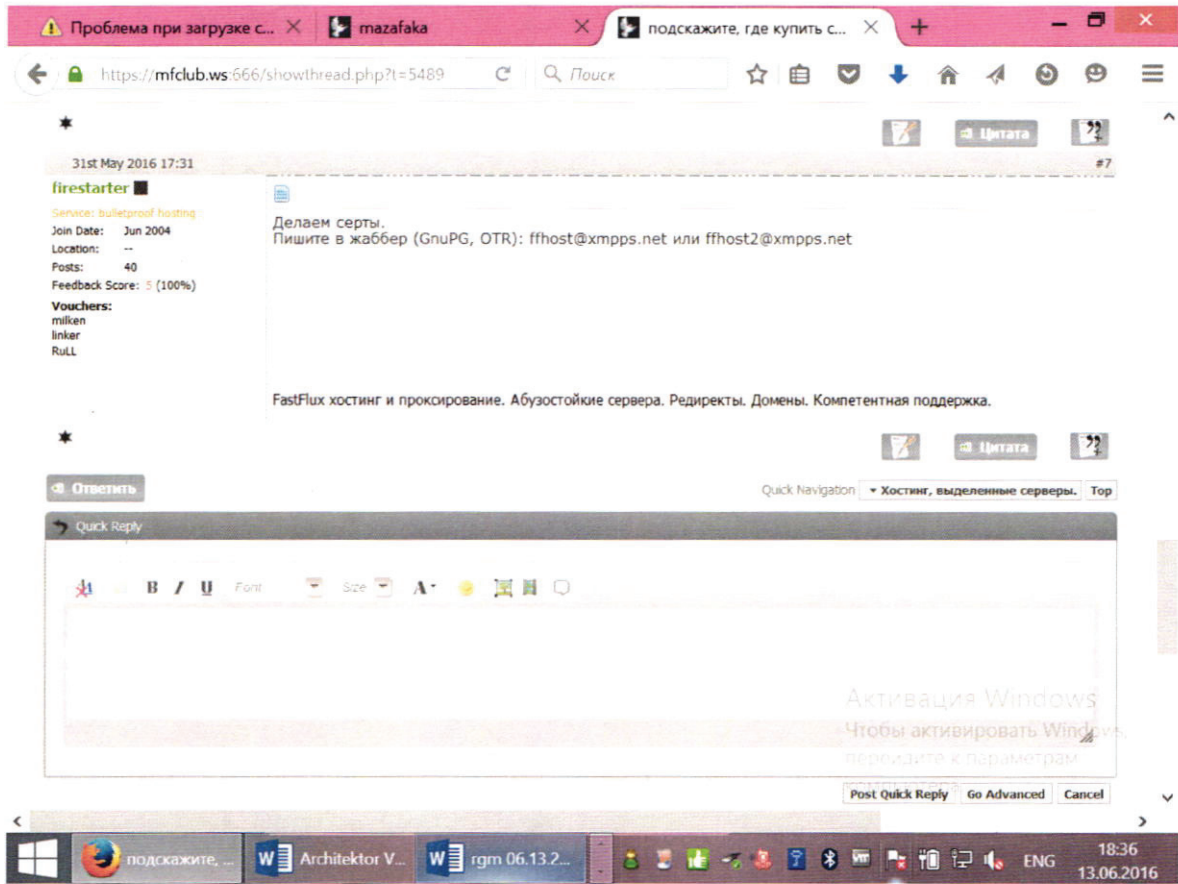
Проблема при загрузке с... ×
mazafaka ×
подскажите, где купить с... ×
+

https://mfclub.ws:666/showthread.php?t=5489
Поиск

Цитата

31st May 2016 17:31
#7

firestarter
Service: bulletproof hosting
Join Date: Jun 2004
Location: --
Posts: 40
Feedback Score: 5 (100%)
Vouchers:
milken
linker
RuLL

Делаем серты.
Пишите в жаббер (GnuPG, OTR): ffhost@xmpps.net или ffhost2@xmpps.net

FastFlux хостинг и проксирование. Абузостойкие сервера. Редиректы. Домены. Компетентная поддержка.

Цитата

Ответить
Quick Navigation
Хостинг, выделенные серверы.
Top

Quick Reply

B I U Font Size A

Активация Windows
Чтобы активировать Windows, перейдите к параметрам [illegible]

Post Quick Reply
Go Advanced
Cancel

подсказжите, ...
Architektor V...
rgm 06.13.2...
ENG
18:36
13.06.2016